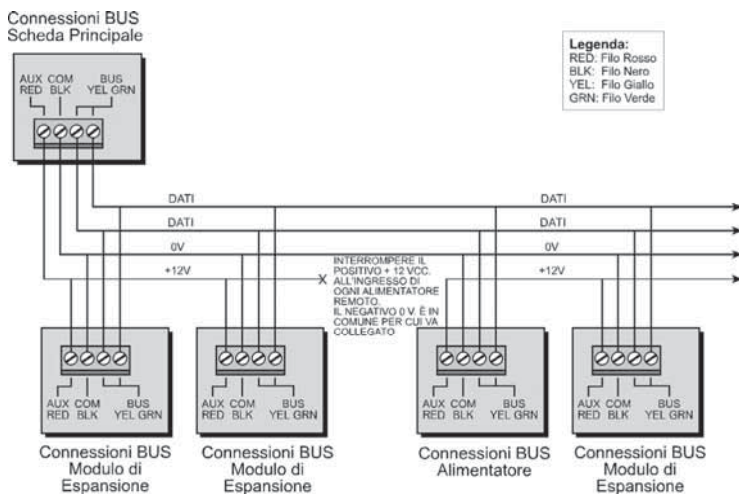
Connessioni BUS
Scheda Principale

Legenda:
RED: Filo Rosso
BLK: Filo Nero
YEL: Filo Giallo
GRN: Filo Verde

AUX RED
COM BLK
BUS YEL GRN

DATI
DATI
0V
+12V

DATI
DATI
0V
+12V

X

INTERROMPERE IL POSITIVO + 12 VCC. ALL'INGRESSO DI OGNI ALIMENTATORE REMOTO. IL NEGATIVO 0 V. È IN COMUNE PER CUI VA COLLEGATO

AUX RED
COM BLK
BUS YEL GRN

Connessioni BUS
Modulo di
Espansione

AUX RED
COM BLK
BUS YEL GRN

Connessioni BUS
Modulo di
Espansione

AUX RED
COM BLK
BUS YEL GRN

Connessioni BUS
Alimentatore

AUX RED
COM BLK
BUS YEL GRN

Connessioni BUS
Modulo di
Espansione